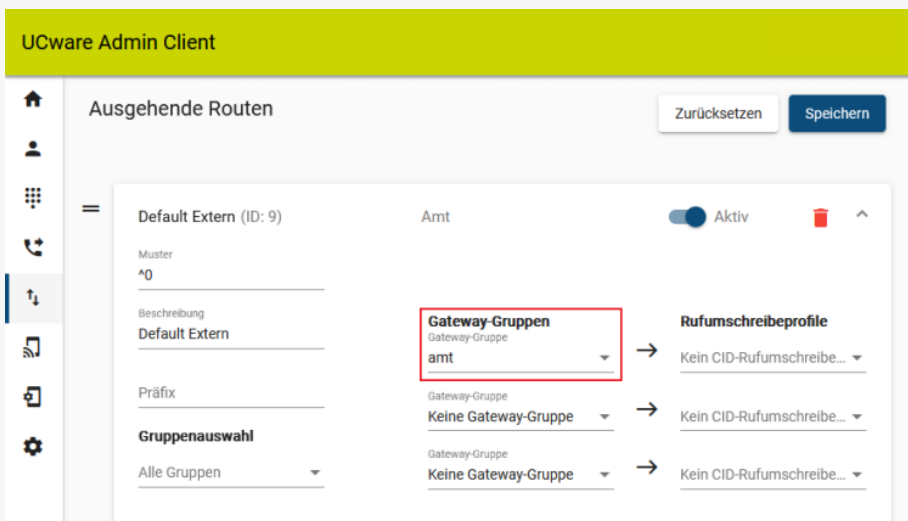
UCware Admin Client

Ausgehende Routen

Zurücksetzen

Speichern

Default Extern (ID: 9)

Amt

Aktiv

Muster
^0

Beschreibung
Default Extern

Präfix

Gruppenauswahl

Alle Gruppen

Gateway-Gruppen
Gateway-Gruppe
amt

Gateway-Gruppe
Keine Gateway-Gruppe

Gateway-Gruppe
Keine Gateway-Gruppe

Rufumschreibeprofile

Kein CID-Rufumschreibe...

Kein CID-Rufumschreibe...

Kein CID-Rufumschreibe...